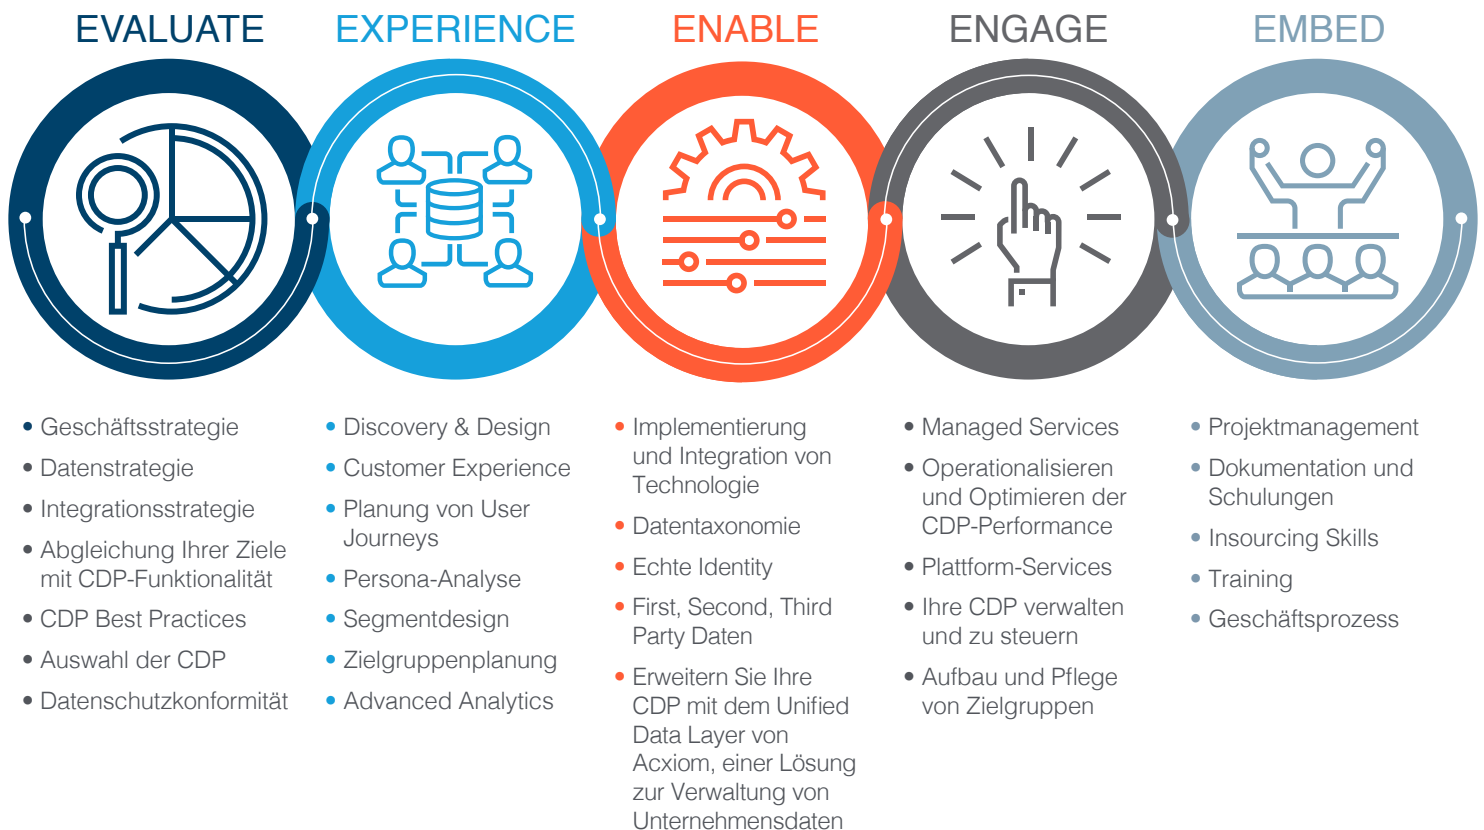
EVALUATE

- Geschäftsstrategie
- Datenstrategie
- Integrationsstrategie
- Abgleichung Ihrer Ziele mit CDP-Funktionalität
- CDP Best Practices
- Auswahl der CDP
- Datenschutzkonformität

EXPERIENCE

- Discovery & Design
- Customer Experience
- Planung von User Journeys
- Persona-Analyse
- Segmentdesign
- Zielgruppenplanung
- Advanced Analytics

ENABLE

- Implementierung und Integration von Technologie
- Datentaxonomie
- Echte Identity
- First, Second, Third Party Daten
- Erweitern Sie Ihre CDP mit dem Unified Data Layer von Acxiom, einer Lösung zur Verwaltung von Unternehmensdaten

ENGAGE

- Managed Services
- Operationalisieren und Optimieren der CDP-Performance
- Plattform-Services
- Ihre CDP verwalten und zu steuern
- Aufbau und Pflege von Zielgruppen

EMBED

- Projektmanagement
- Dokumentation und Schulungen
- Insourcing Skills
- Training
- Geschäftsprozess